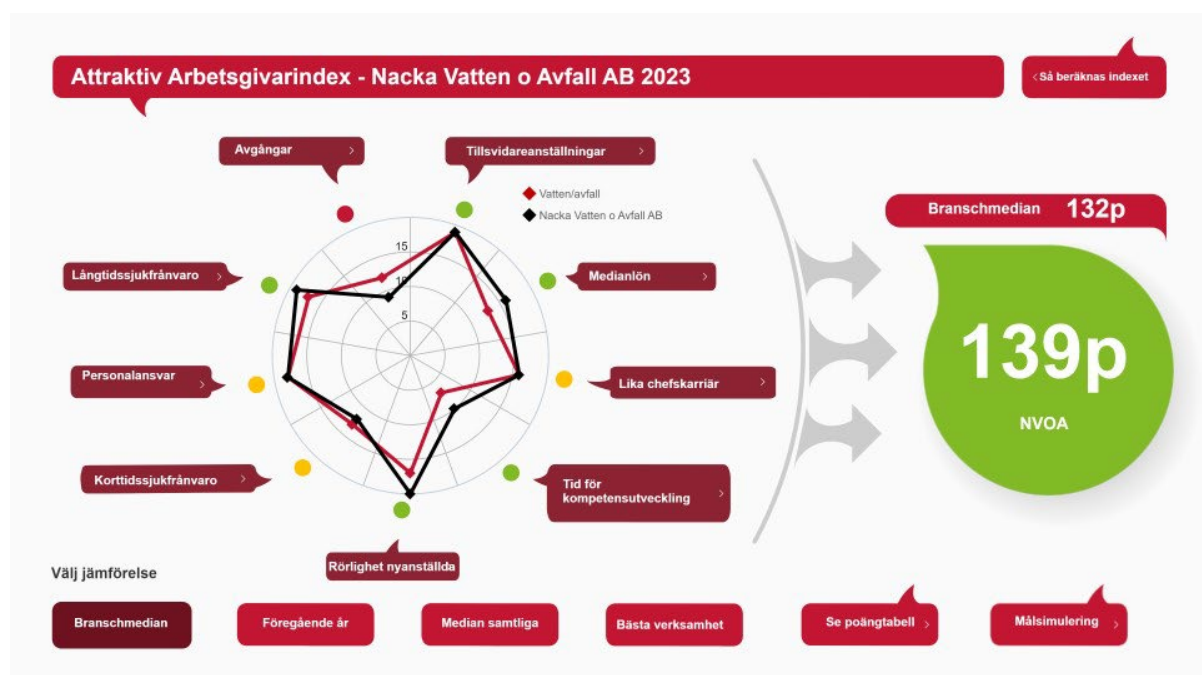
Attraktiv Arbetsgivarindex - Nacka Vatten o Avfall AB 2023

‹ Så beräknas indexet

Avgångar ›

Tillsvidareanställningar ›

Vatten/avfall
Nacka Vatten o Avfall AB

15
10
5

Långtidssjukfrånvaro ›

Medianlön ›

Personalansvar ›

Lika chefskarriär ›

Korttidssjukfrånvaro ›

Tid för kompetensutveckling ›

Rörlighet nyanställda

Branschmedian 132p

139p

NVOA

Välj jämförelse

Branschmedian

Föregående år

Median samtliga

Bästa verksamhet

Se poängtabell ›

Målsimulering ›